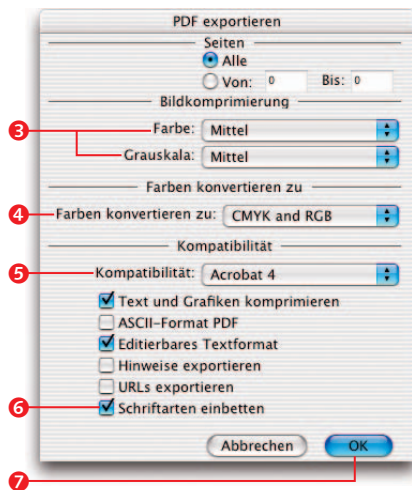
PDF exportieren

Seiten

Alle

Von: 0 Bis: 0

Bildkomprimierung

3

Farbe: Mittel

Grauskala: Mittel

Farben konvertieren zu

4

Farben konvertieren zu: CMYK and RGB

Kompatibilität

5

Kompatibilität: Acrobat 4

Text und Grafiken komprimieren

ASCII-Format PDF

Editierbares Textformat

Hinweise exportieren

URLs exportieren

6

Schriftarten einbetten

Abbrechen

OK

7